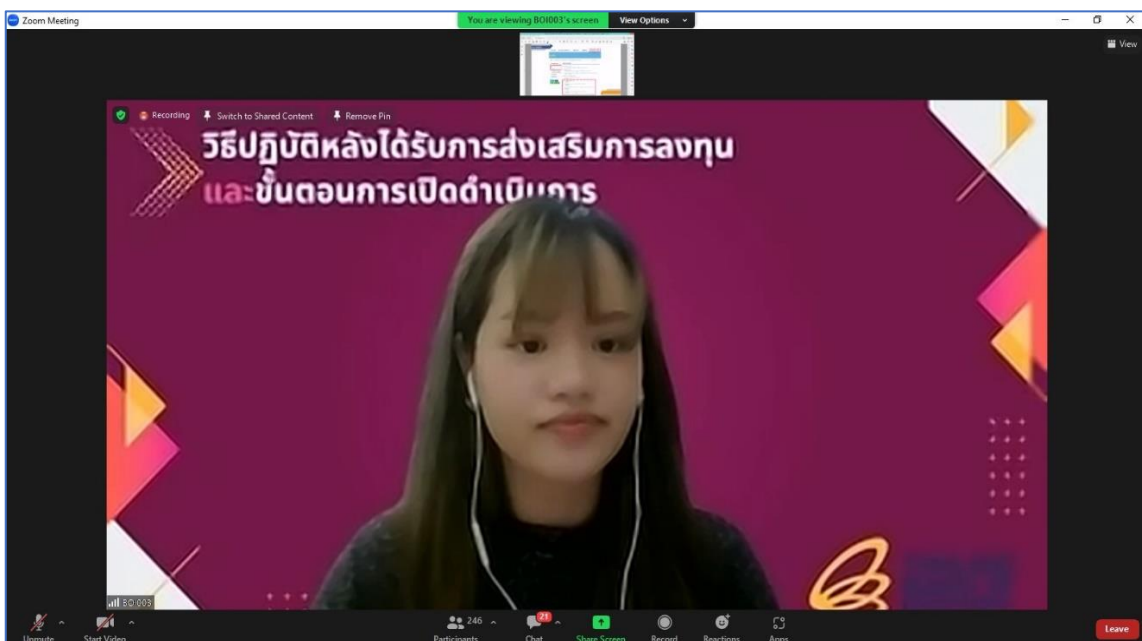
Zoom Meeting

You are viewing BOI003's screen

View Options

View

Recording

Switch to Shared Content

Remove Pin

วิธีปฏิบัติหลังได้รับการส่งเสริมการลงทุน

และขั้นตอนการเปิดดำเนินการ

BOI 003

Unmute

Start Video

246

Participants

21

Chat

Share Screen

Record

Reactions

Apps

Leave